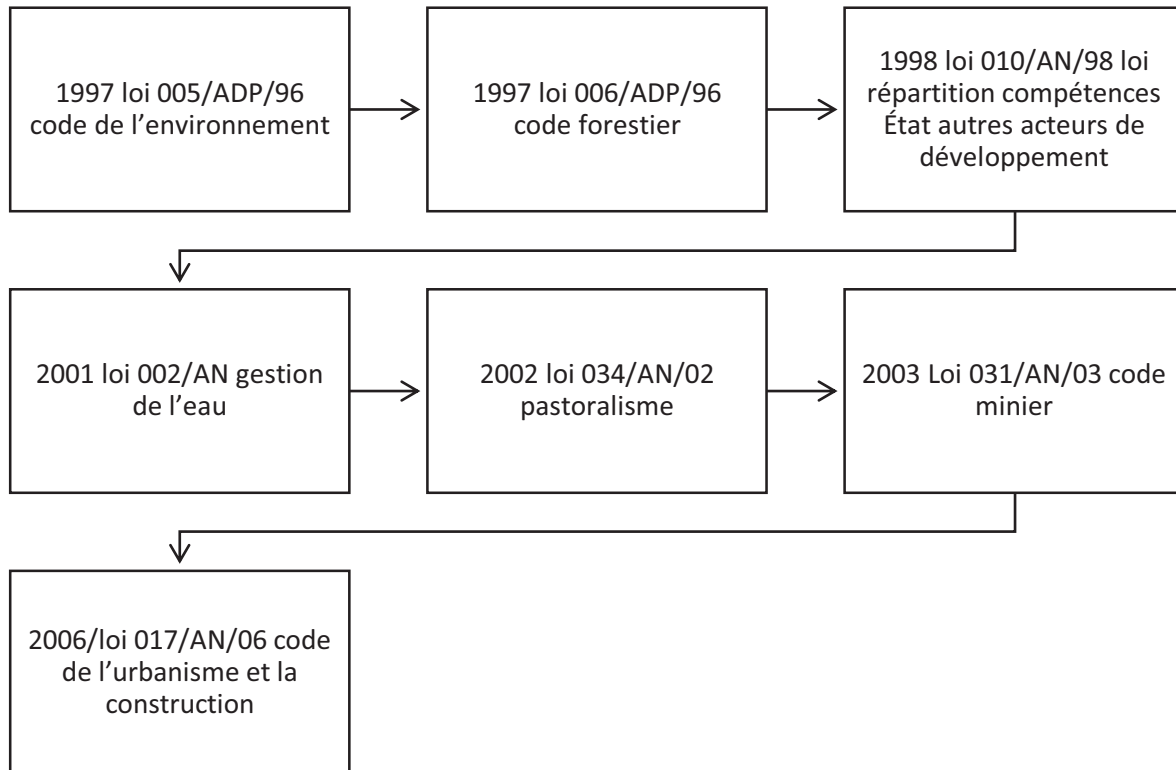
1997 loi 005/ADP/96 code de l’environnement

1997 loi 006/ADP/96 code forestier

1998 loi 010/AN/98 loi répartition compétences État autres acteurs de développement

2001 loi 002/AN gestion de l’eau

2002 loi 034/AN/02 pastoralisme

2003 Loi 031/AN/03 code minier

2006/loi 017/AN/06 code de l’urbanisme et la construction